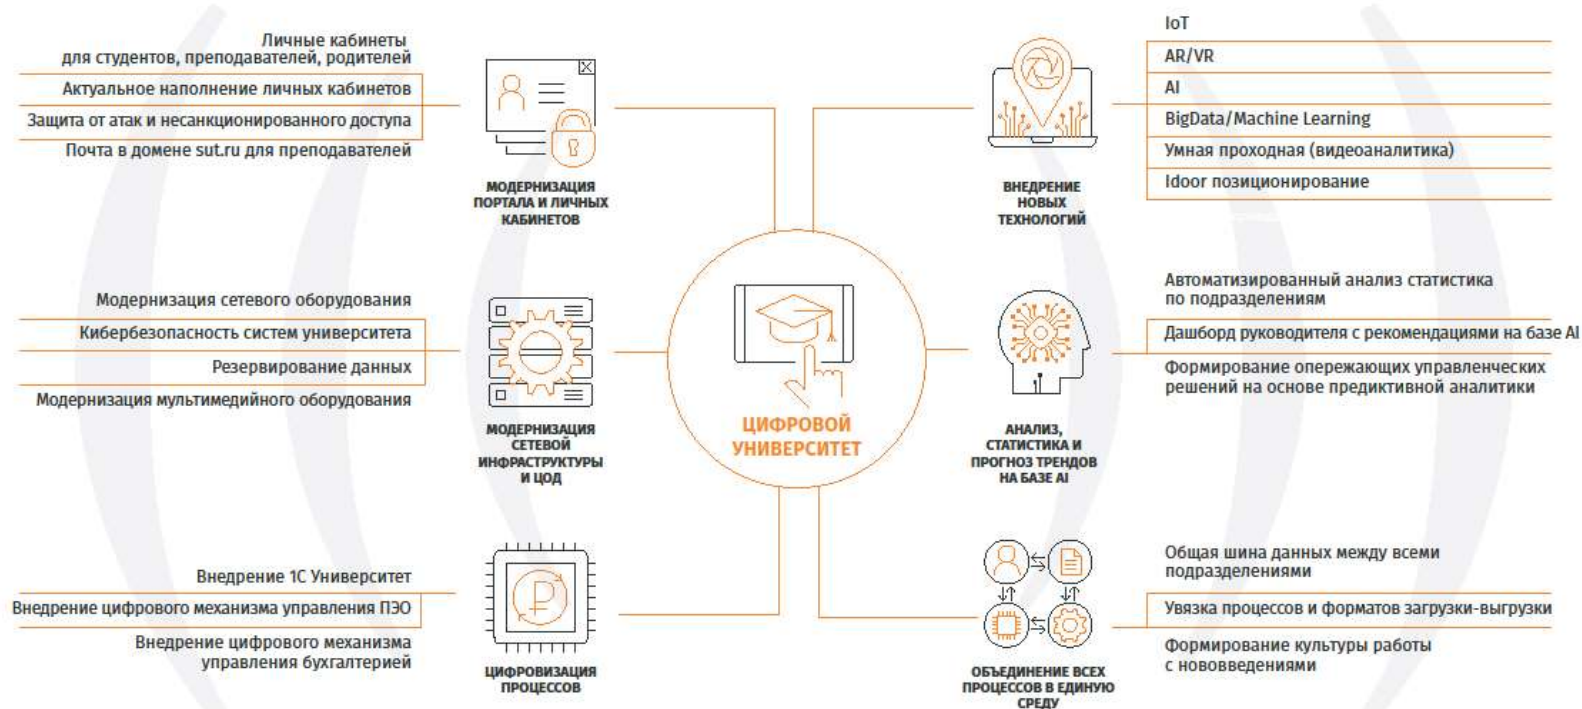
Личные кабинеты для студентов, преподавателей, родителей
Актуальное наполнение личных кабинетов
Защита от атак и несанкционированного доступа
Почта в домене sut.ru для преподавателей

МОДЕРНИЗАЦИЯ ПОРТАЛА И ЛИЧНЫХ КАБИНЕТОВ

Модернизация сетевого оборудования
Кибербезопасность систем университета
Резервирование данных
Модернизация мультимедийного оборудования

МОДЕРНИЗАЦИЯ СЕТЕВОЙ ИНФРАСТРУКТУРЫ И ЦОД

Внедрение 1С Университет
Внедрение цифрового механизма управления ПЭО
Внедрение цифрового механизма управления бухгалтерией

ЦИФРОВИЗАЦИЯ ПРОЦЕССОВ

ЦИФРОВОЙ УНИВЕРСИТЕТ

IoT
AR/VR
AI
BigData/Machine Learning
Умная проходная (видеоаналитика)
Idoor позиционирование

ВНЕДРЕНИЕ НОВЫХ ТЕХНОЛОГИЙ

Автоматизированный анализ статистика по подразделениям
Дашборд руководителя с рекомендациями на базе AI
Формирование опережающих управленческих решений на основе предиктивной аналитики

АНАЛИЗ, СТАТИСТИКА И ПРОГНОЗ ТРЕНДОВ НА БАЗЕ AI

Общая шина данных между всеми подразделениями
Увязка процессов и форматов загрузки-выгрузки
Формирование культуры работы с нововведениями

ОБЪЕДИНЕНИЕ ВСЕХ ПРОЦЕССОВ В ЕДИНУЮ СРЕДУ